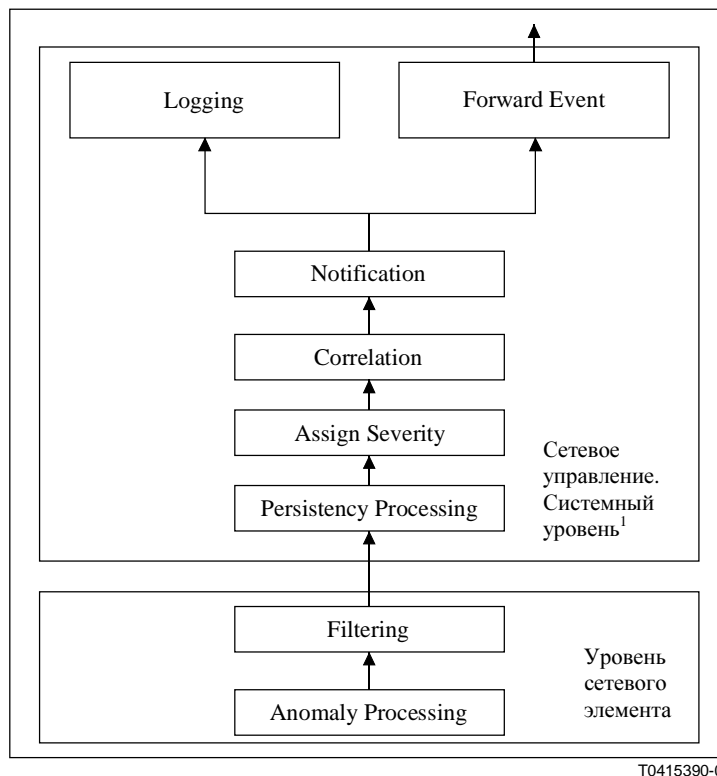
Logging

Forward Event

Notification

Correlation

Assign Severity

Сетевое управление. Системный уровень$^1$

Persistency Processing

Filtering

Уровень сетевого элемента

Anomaly Processing

T0415390-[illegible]